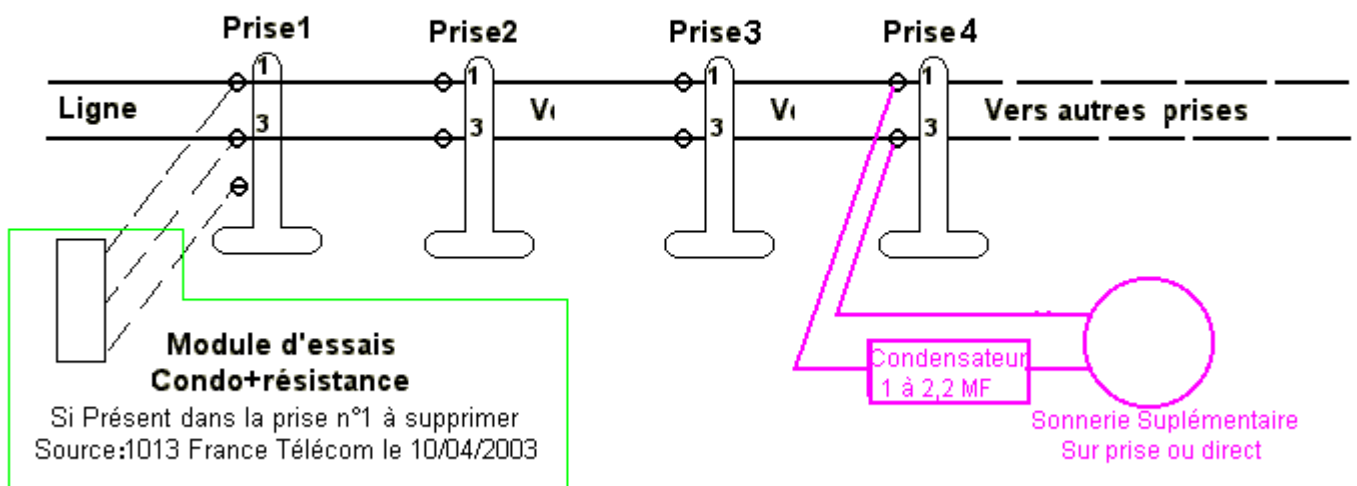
Prise1
Prise2
Prise3
Prise4

1
3
1
3
1
3
1
3

Ligne
V(
V(
Vers autres prises

Module d'essais
Condo+résistance
Si Présent dans la prise n°1 à supprimer
Source:1013 France Télécom le 10/04/2003

Condensateur
1 à 2,2 MF

Sonnerie Suplémentaire
Sur prise ou direct